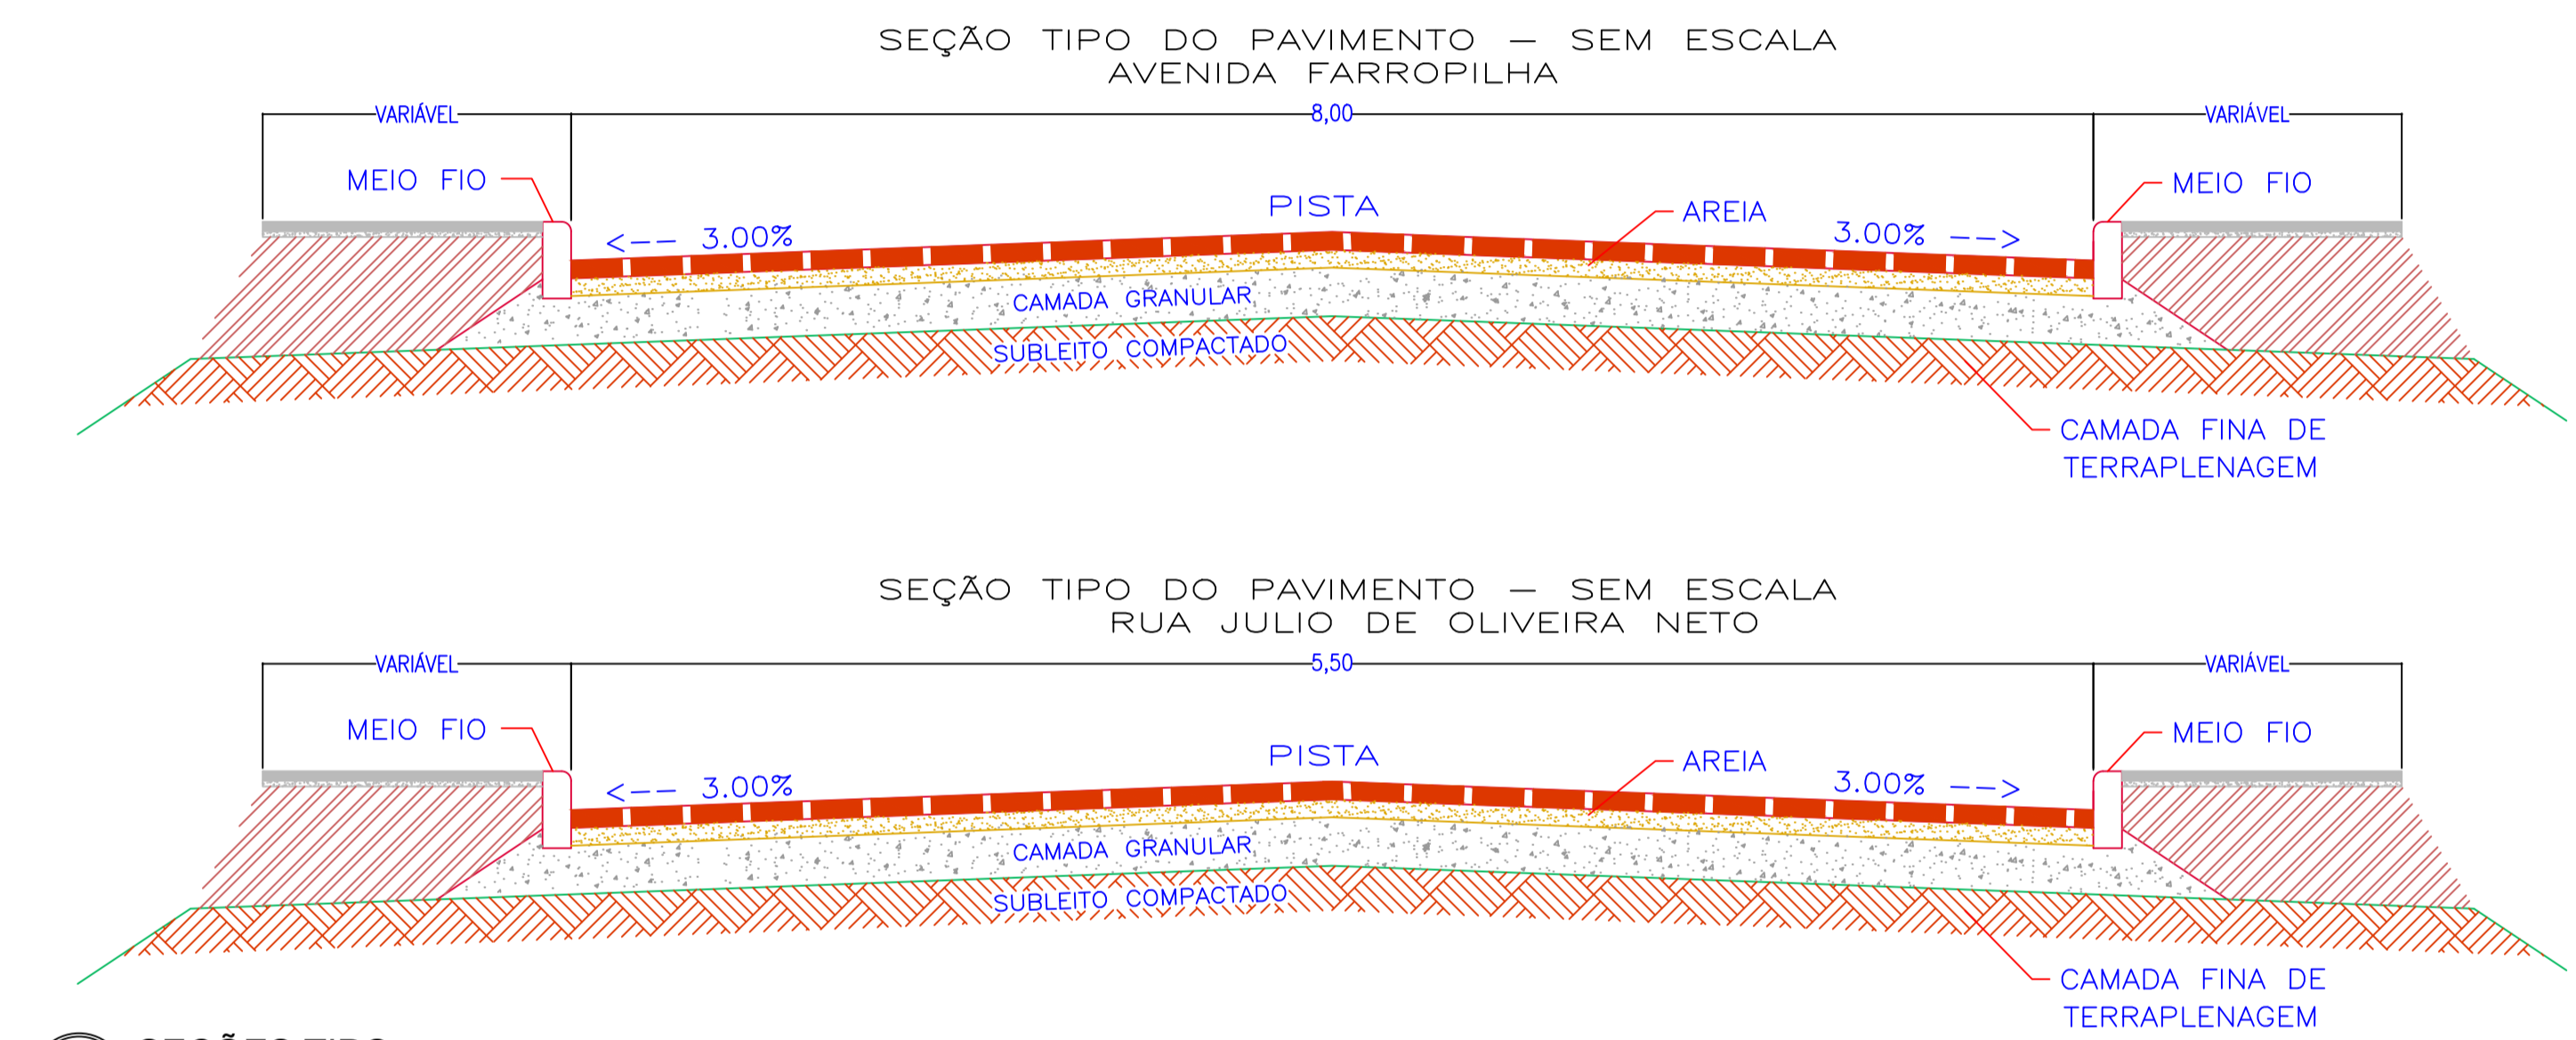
SEÇÃO TIPO DO PAVIMENTO – SEM ESCALA
AVENIDA FARROPILHA

VARIÁVEL
8,00
VARIÁVEL

MEIO FIO
MEIO FIO
PISTA
AREIA
<-- 3.00%
3.00% -->
CAMADA GRANULAR
SUBLEITO COMPACTADO
CAMADA FINA DE TERRAPLENAGEM

SEÇÃO TIPO DO PAVIMENTO – SEM ESCALA
RUA JULIO DE OLIVEIRA NETO

VARIÁVEL
5,50
VARIÁVEL

MEIO FIO
MEIO FIO
PISTA
AREIA
<-- 3.00%
3.00% -->
CAMADA GRANULAR
SUBLEITO COMPACTADO
CAMADA FINA DE TERRAPLENAGEM

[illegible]